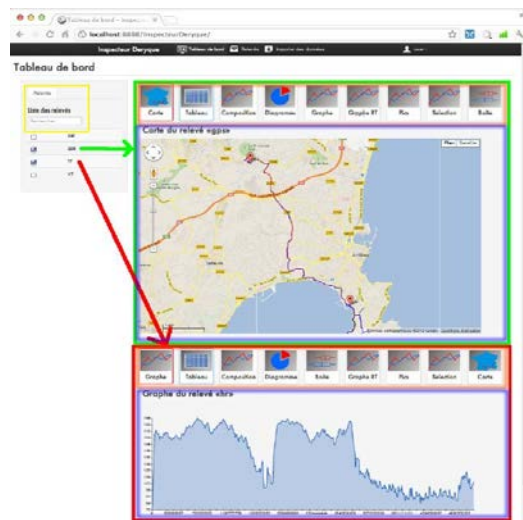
Tableau de bord – Inspec... ×

localhost:8888/InspecteurDeryque/

Inspecteur Deryque

Tableau de bord

Relevés

Importer des données

Tableau de bord

Relevés

Liste des relevés

Carte

Tableau

Composition

Diagramme

Graphe

Graphe RT

Pie

Sélection

Boîte

Carte du relevé egpse

Plan

Satellite

Graphe

Tableau

Composition

Diagramme

Boîte

Graphe RT

Pie

Sélection

Carte

Graphe du relevé ebro